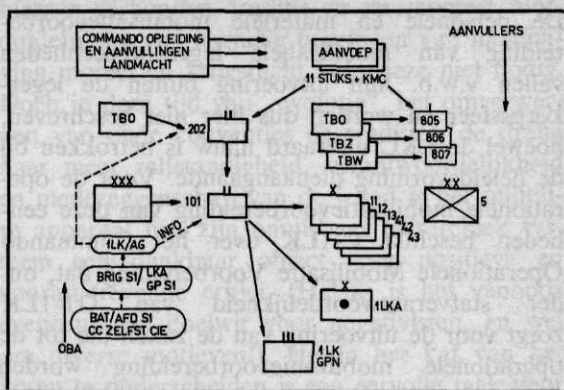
COMMANDO OPLEIDING EN AANVULLINGEN LANDMACHT

AANVULLERS

AANVDEP

11 STUKS + KMC

TBO

202

TBO

805

TBZ

806

TBW

807

XXX

101

X

11

12

13

41

42

43

XX

5

INFO

1LK/AG

BRIG S1/ LKA GP S1

BAT/AFD S1 CC ZELFST CIE

OBA

1LKA

1LK GPN